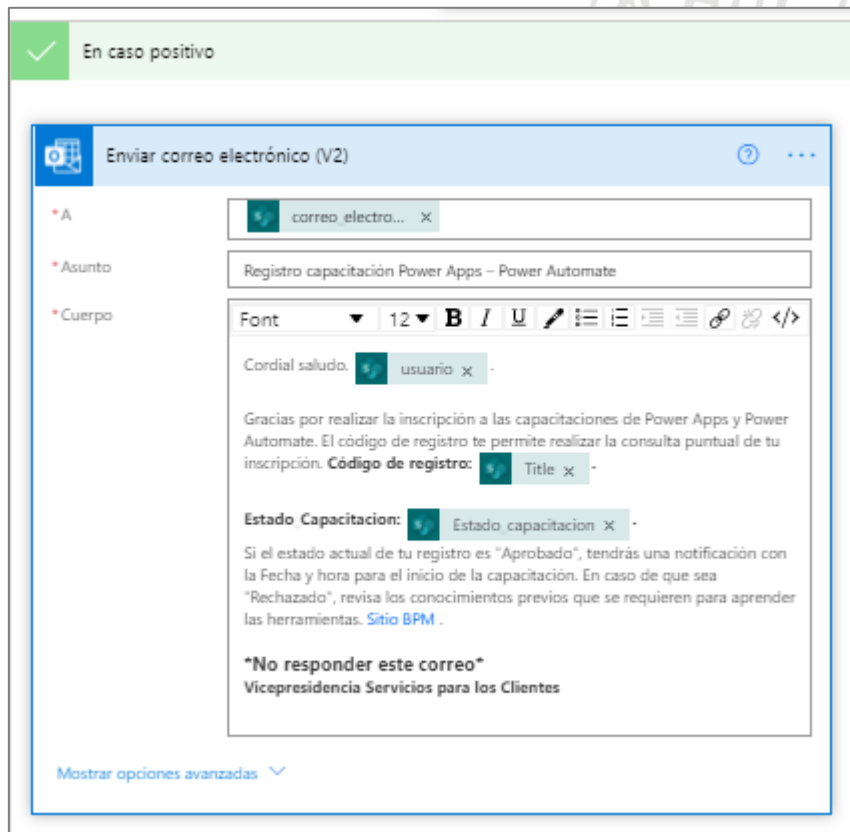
En caso positivo

Enviar correo electrónico (V2)

*A correo_electro... ×

*Asunto Registro capacitación Power Apps – Power Automate

*Cuerpo Font 12 B I U

Cordial saludo. usuario × .

Gracias por realizar la inscripción a las capacitaciones de Power Apps y Power Automate. El código de registro te permite realizar la consulta puntual de tu inscripción. **Código de registro:** Title × .

**Estado_Capacitacion:** Estado_capacitacion × .

Si el estado actual de tu registro es "Aprobado", tendrás una notificación con la Fecha y hora para el inicio de la capacitación. En caso de que sea "Rechazado", revisa los conocimientos previos que se requieren para aprender las herramientas. Sitio BPM .

***No responder este correo***
**Vicepresidencia Servicios para los Clientes**

Mostrar opciones avanzadas